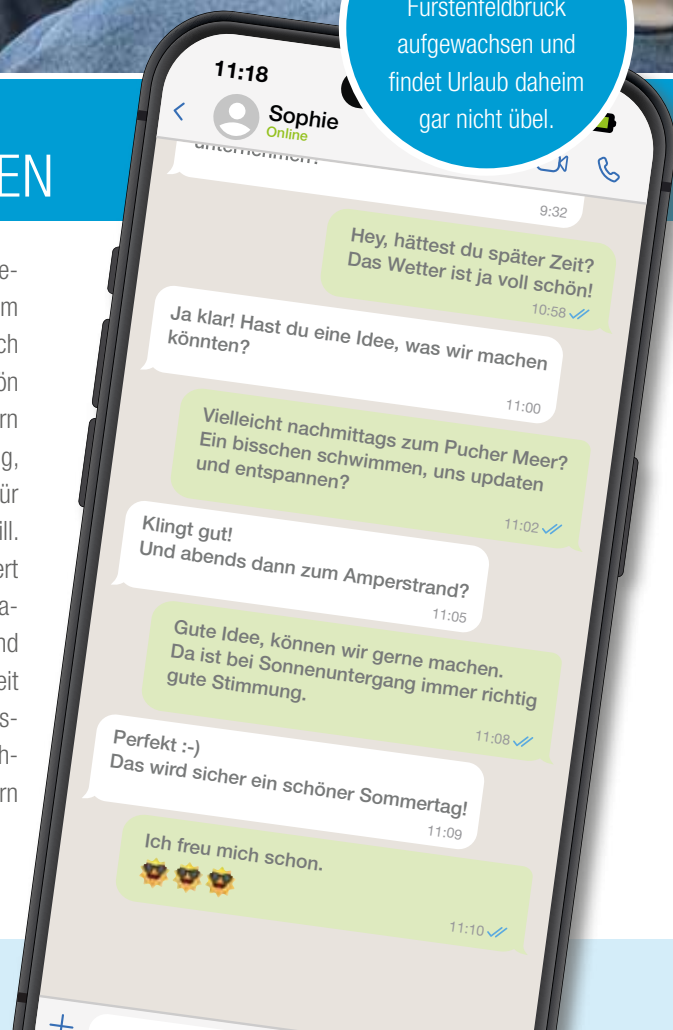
Fürstenfeldbruck aufgewachsen und findet Urlaub daheim gar nicht übel.

EN

e-
m
ch
ön
rn
g,
ür
ill.
ert
a-
nd
eit
s-
h-
rn

11:18

Sophie
Online

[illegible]

9:32

Hey, hättest du später Zeit? Das Wetter ist ja voll schön!

10:58

Ja klar! Hast du eine Idee, was wir machen könnten?

11:00

Vielleicht nachmittags zum Pucher Meer? Ein bisschen schwimmen, uns updaten und entspannen?

11:02

Klingt gut!
Und abends dann zum Amperstrand?

11:05

Gute Idee, können wir gerne machen. Da ist bei Sonnenuntergang immer richtig gute Stimmung.

11:08

Perfekt :-)
Das wird sicher ein schöner Sommertag!

11:09

Ich freu mich schon.
😎😎😎

11:10

+